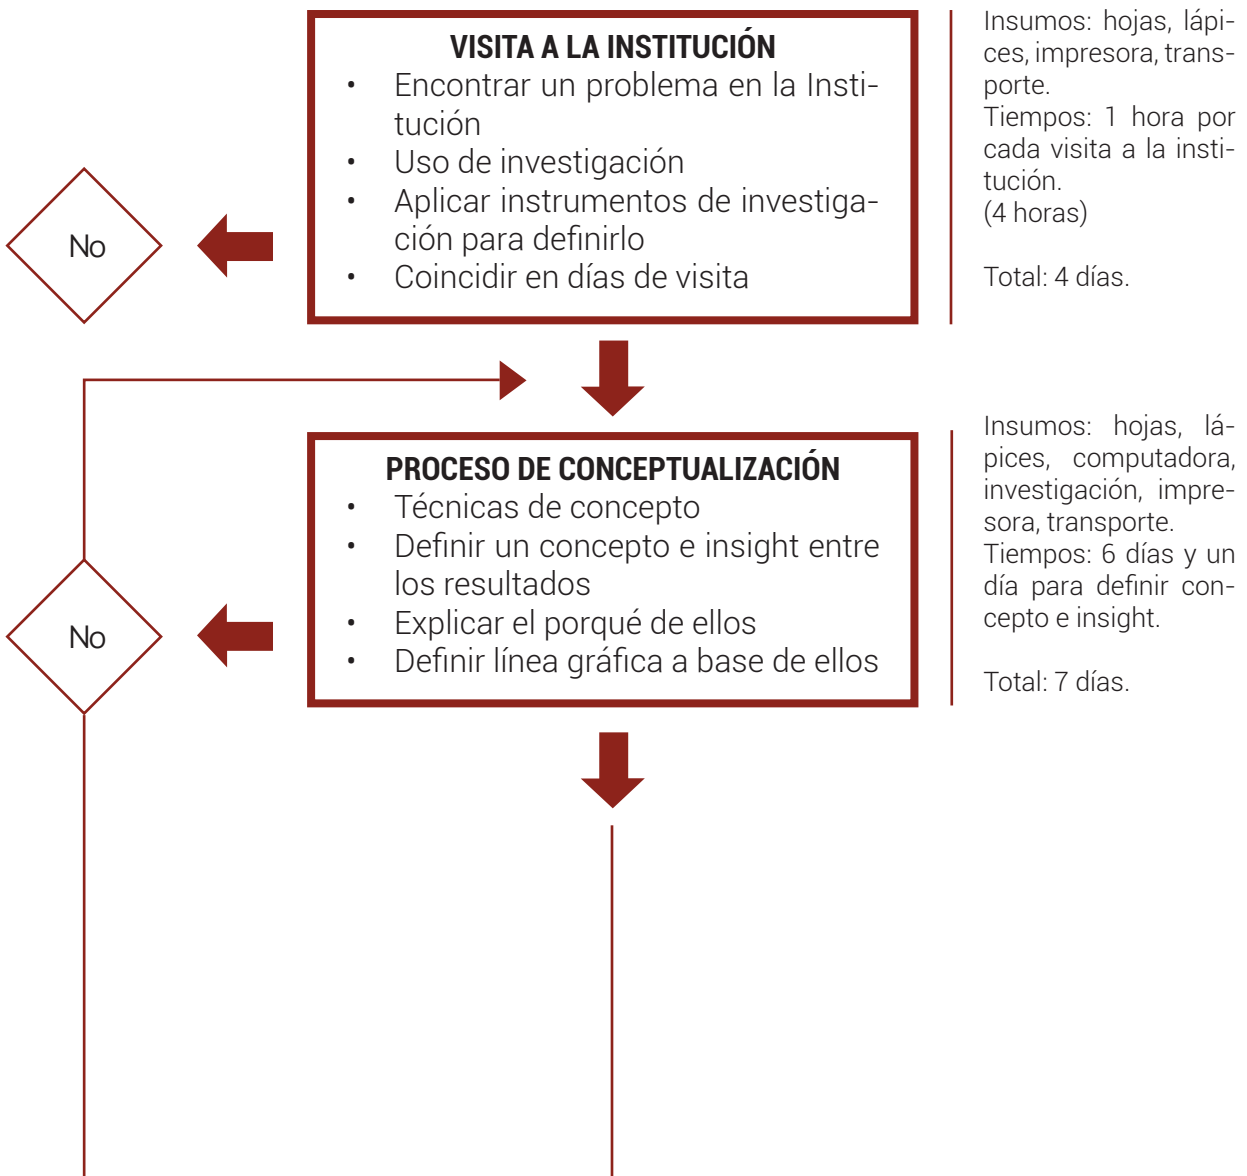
VISITA A LA INSTITUCIÓN
• Encontrar un problema en la Institución
• Uso de investigación
• Aplicar instrumentos de investigación para definirlo
• Coincidir en días de visita

Insumos: hojas, lápices, impresora, transporte.
Tiempos: 1 hora por cada visita a la institución.
(4 horas)

Total: 4 días.

No

PROCESO DE CONCEPTUALIZACIÓN
• Técnicas de concepto
• Definir un concepto e insight entre los resultados
• Explicar el porqué de ellos
• Definir línea gráfica a base de ellos

Insumos: hojas, lápices, computadora, investigación, impresora, transporte.
Tiempos: 6 días y un día para definir concepto e insight.

Total: 7 días.

No